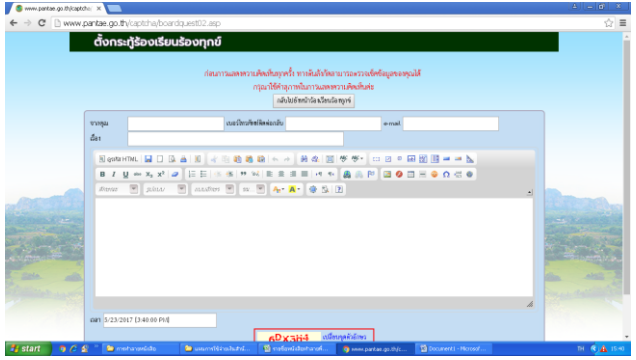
www.pantae.go.th/captcha ×

www.pantae.go.th/captcha/boardquest02.asp

ตั้งกระทู้ร้องเรียนร้องทุกข์

ก่อนการแสดงความคิดเห็นทุกครั้ง ทางเว็บไซต์ขอความกรุณาร่วมกันรักษาข้อมูลของคุณให้
กรุณาใช้คำสุภาพในการแสดงความคิดเห็นด้วย

กลับไปยังหน้ากระดานร้องเรียนร้องทุกข์

จากคุณ

เบอร์โทรศัพท์ติดต่อกลับ

e-mail

เรื่อง

ดูแหล่ง HTML

B I U

ลักษณะ

รูปแบบ

แบบอักษร

ขนาด

เวลา 3/23/2017 [3:40:00 PM]

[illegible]

เปลี่ยนรูปตัวอักษร

start

Document1 - Microsoft...

www.pantae.go.th/c...

15:40